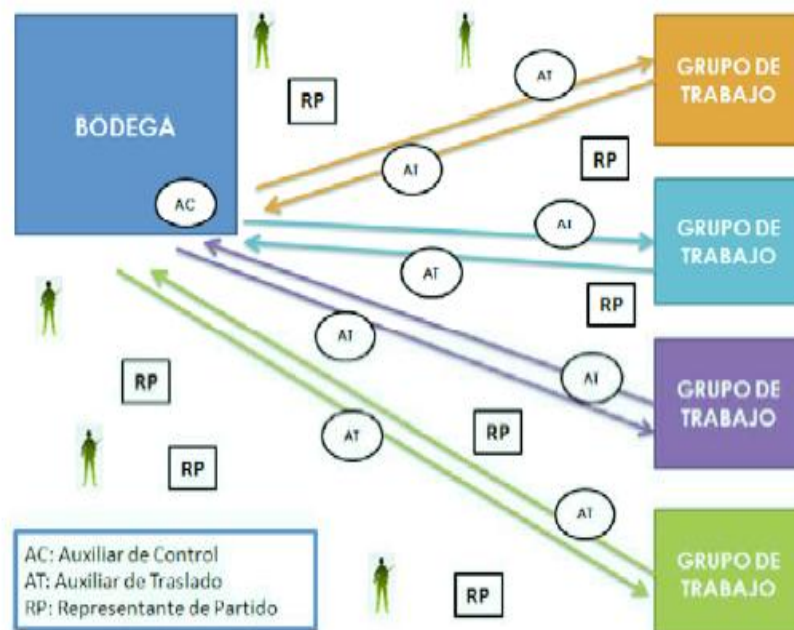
BODEGA

AC

RP

AT

AT

GRUPO DE TRABAJO

RP

AT

AT

GRUPO DE TRABAJO

RP

AT

AT

GRUPO DE TRABAJO

RP

RP

AT

RP

AT

GRUPO DE TRABAJO

RP

AC: Auxiliar de Control
AT: Auxiliar de Traslado
RP: Representante de Partido